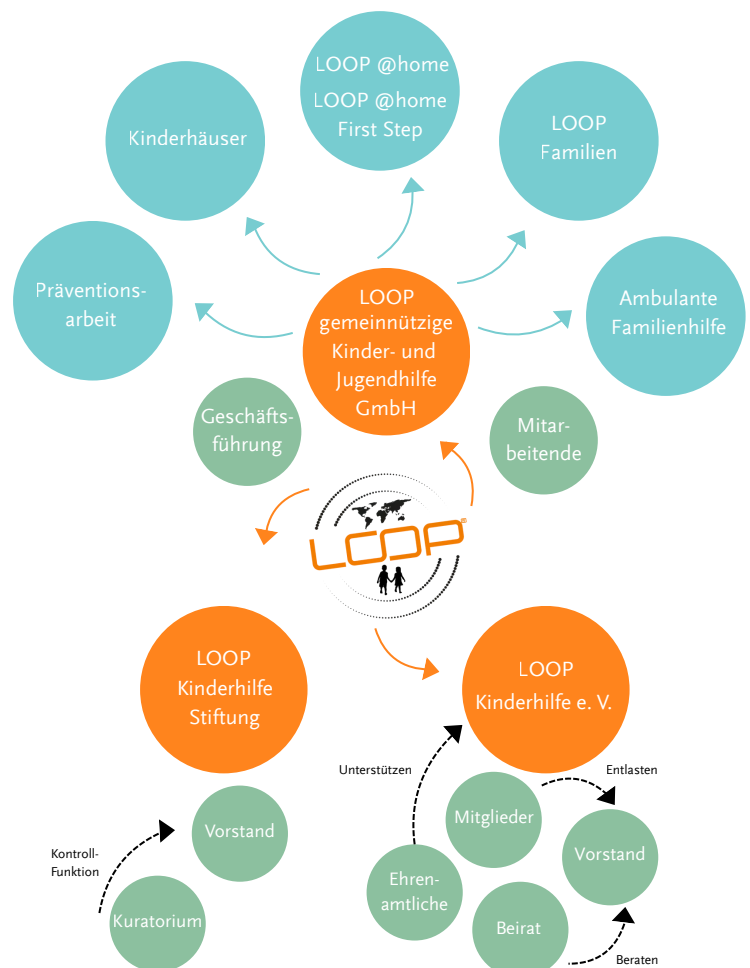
LOOP @home
LOOP @home
First Step

Kinderhäuser

LOOP
Familien

Präventionsarbeit

LOOP
gemeinnützige
Kinder- und
Jugendhilfe
GmbH

Ambulante
Familienhilfe

Geschäftsführung

Mitarbeitende

LOOP

LOOP
Kinderhilfe
Stiftung

LOOP
Kinderhilfe e. V.

Unterstützen

Entlasten

Mitglieder

Vorstand

Kontroll-
Funktion

Vorstand

Ehrenamtliche

Kuratorium

Beirat

Beraten